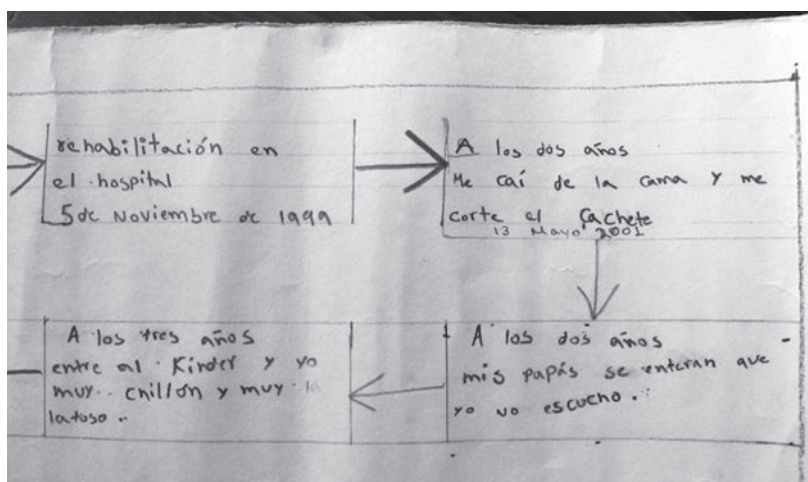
rehabilitación en el hospital 5 de Noviembre de 1999

A los dos años Me caí de la cama y me corte el cachete 13 Mayo 2001

A los dos años mis papás se enteran que yo no escucho.

A los tres años entre al Kinder y yo muy chillon y muy la latoso.